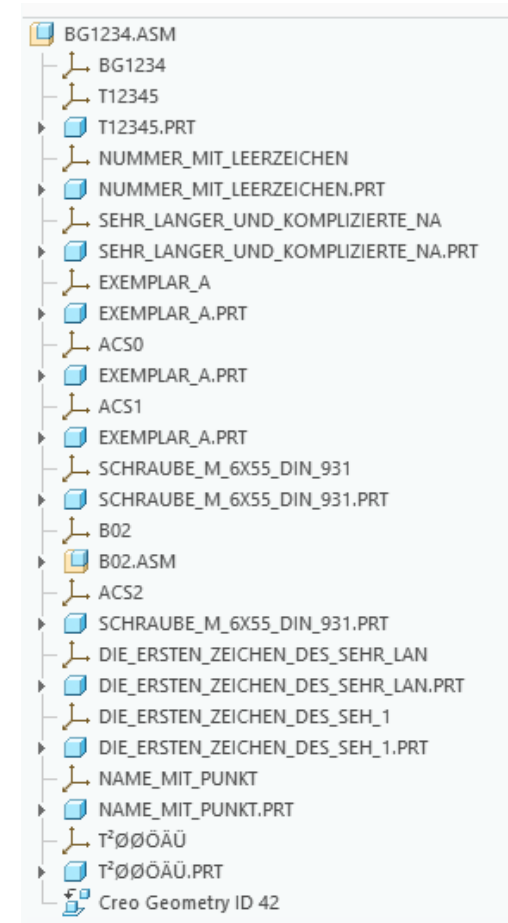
BG1234.ASM
BG1234
T12345
T12345.PRT
NUMMER_MIT_LEERZEICHEN
NUMMER_MIT_LEERZEICHEN.PRT
SEHR_LANGER_UND_KOMPLIZIERTE_NA
SEHR_LANGER_UND_KOMPLIZIERTE_NA.PRT
EXEMPLAR_A
EXEMPLAR_A.PRT
ACS0
EXEMPLAR_A.PRT
ACS1
EXEMPLAR_A.PRT
SCHRAUBE_M_6X55_DIN_931
SCHRAUBE_M_6X55_DIN_931.PRT
B02
B02.ASM
ACS2
SCHRAUBE_M_6X55_DIN_931.PRT
DIE_ERSTEN_ZEICHEN_DES_SEHR_LAN
DIE_ERSTEN_ZEICHEN_DES_SEHR_LAN.PRT
DIE_ERSTEN_ZEICHEN_DES_SEH_1
DIE_ERSTEN_ZEICHEN_DES_SEH_1.PRT
NAME_MIT_PUNKT
NAME_MIT_PUNKT.PRT
T²ØØÖÄÜ
T²ØØÖÄÜ.PRT
Creo Geometry ID 42